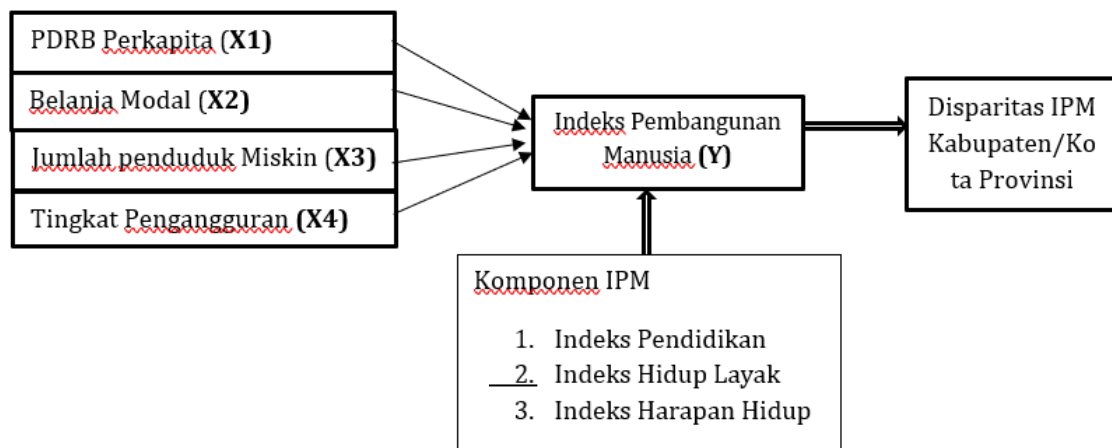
PDRB Perkapita (**X1**)

Belanja Modal (**X2**)

Jumlah penduduk Miskin (**X3**)

Tingkat Pengangguran (**X4**)

Indeks Pembangunan Manusia (**Y**)

Disparitas IPM Kabupaten/Kota Provinsi

Komponen IPM

1. Indeks Pendidikan
2. Indeks Hidup Layak
3. Indeks Harapan Hidup